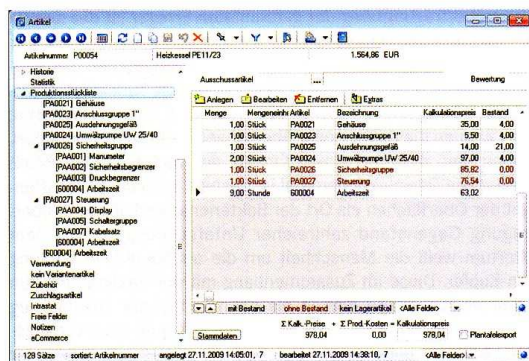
Artikel

Artikelnummer P00054 | Heizkessel PE11/23 | 1.564,86 EUR

Historie
Statistik
Produktionsstückliste
[PA0021] Gehäuse
[PA0023] Anschlussgruppe 1"
[PA0025] Ausdehnungsgefäß
[PA0024] Umwälzpumpe UW 25/40
[PA0026] Sicherheitsgruppe
[PAA001] Manumeter
[PAA002] Sicherheitsbegrenzer
[PAA003] Druckbegrenzer
[600004] Arbeitszeit
[PA0027] Steuerung
[PAA004] Display
[PAA005] Schaltergruppe
[PAA007] Kabelsatz
[600004] Arbeitszeit
[600004] Arbeitszeit
Verwendung
kein Variantenartikel
Zubehör
Zuschlagsartikel
Instastat
Freie Felder
Notizen
eCommerce

Ausschussartikel | ... | Bewertung

Anlegen | Bearbeiten | Entfernen | Extras

| Menge | Mengeneinh. | Artikel | Bezeichnung | Kalkulationspreis | Bestand |
|---|---|---|---|---|---|
| 1,00 | Stück | PA0021 | Gehäuse | 35,00 | 4,00 |
| 1,00 | Stück | PA0023 | Anschlussgruppe 1" | 5,50 | 4,00 |
| 1,00 | Stück | PA0025 | Ausdehnungsgefäß | 14,00 | 21,00 |
| 2,00 | Stück | PA0024 | Umwälzpumpe UW 25/40 | 97,00 | 4,00 |
| 1,00 | Stück | PA0026 | Sicherheitsgruppe | 85,82 | 0,00 |
| 1,00 | Stück | PA0027 | Steuerung | 75,54 | 0,00 |
| 9,00 | Stunde | 600004 | Arbeitszeit | 63,02 | |

mit Bestand | ohne Bestand | kein Lagerartikel | <Alle Felder>

Σ Kalk.-Preise + Σ Prod.-Kosten = Kalkulationspreis
Stammdaten | 978,04 | 0,00 | 978,04 | Planta Export

128 Sätze | sortiert: Artikelnummer | angelegt 27.11.2009 14:05:01, 7 | bearbeitet 27.11.2009 14:38:10, 7 | <Alle Felder>